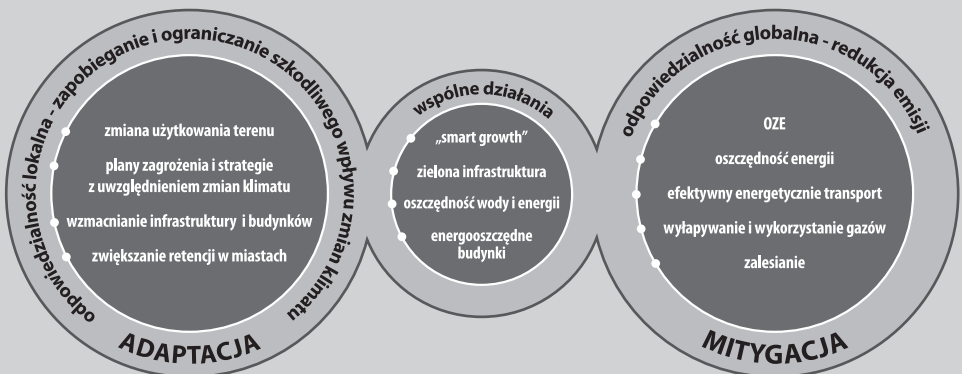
odpowiedzialność lokalna - zapobieganie i ograniczanie szkodliwego wpływu zmian klimatu

zmiana użytkowania terenu

plany zagrożenia i strategie z uwzględnieniem zmian klimatu

wzmacnianie infrastruktury i budynków

zwiększanie retencji w miastach

ADAPTACJA

wspólne działania

„smart growth"

zielona infrastruktura

oszczędność wody i energii

energooszczędne budynki

odpowiedzialność globalna - redukcja emisji

OZE

oszczędność energii

efektywny energetycznie transport

wyłapywanie i wykorzystanie gazów

zalesianie

MITYGACJA